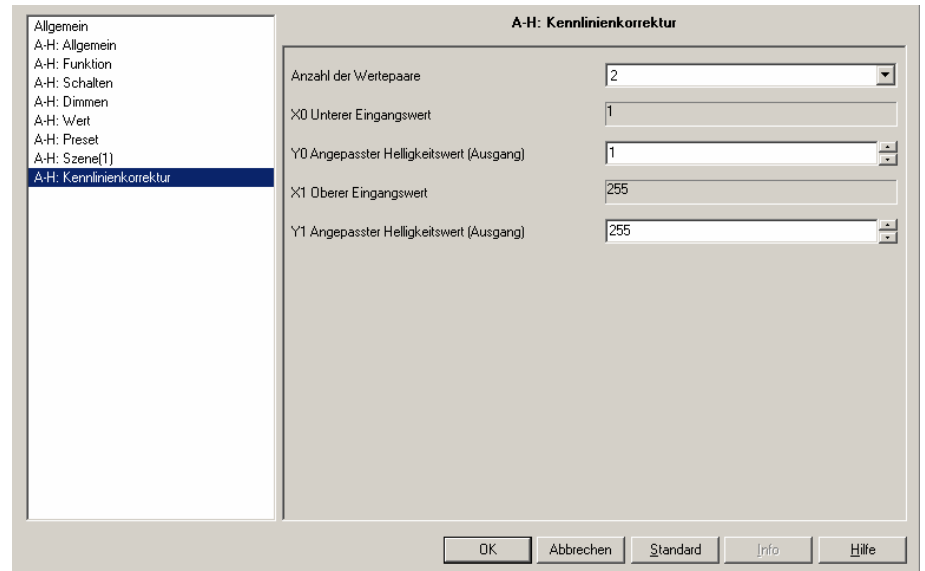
Allgemein
A-H: Allgemein
A-H: Funktion
A-H: Schalten
A-H: Dimmen
A-H: Wert
A-H: Preset
A-H: Szene(1)
A-H: Kennlinienkorrektur

A-H: Kennlinienkorrektur

Anzahl der Wertepaare | 2

X0 Unterer Eingangswert | 1

Y0 Angepasster Helligkeitswert (Ausgang) | 1

X1 Oberer Eingangswert | 255

Y1 Angepasster Helligkeitswert (Ausgang) | 255

OK Abbrechen Standard Info Hilfe